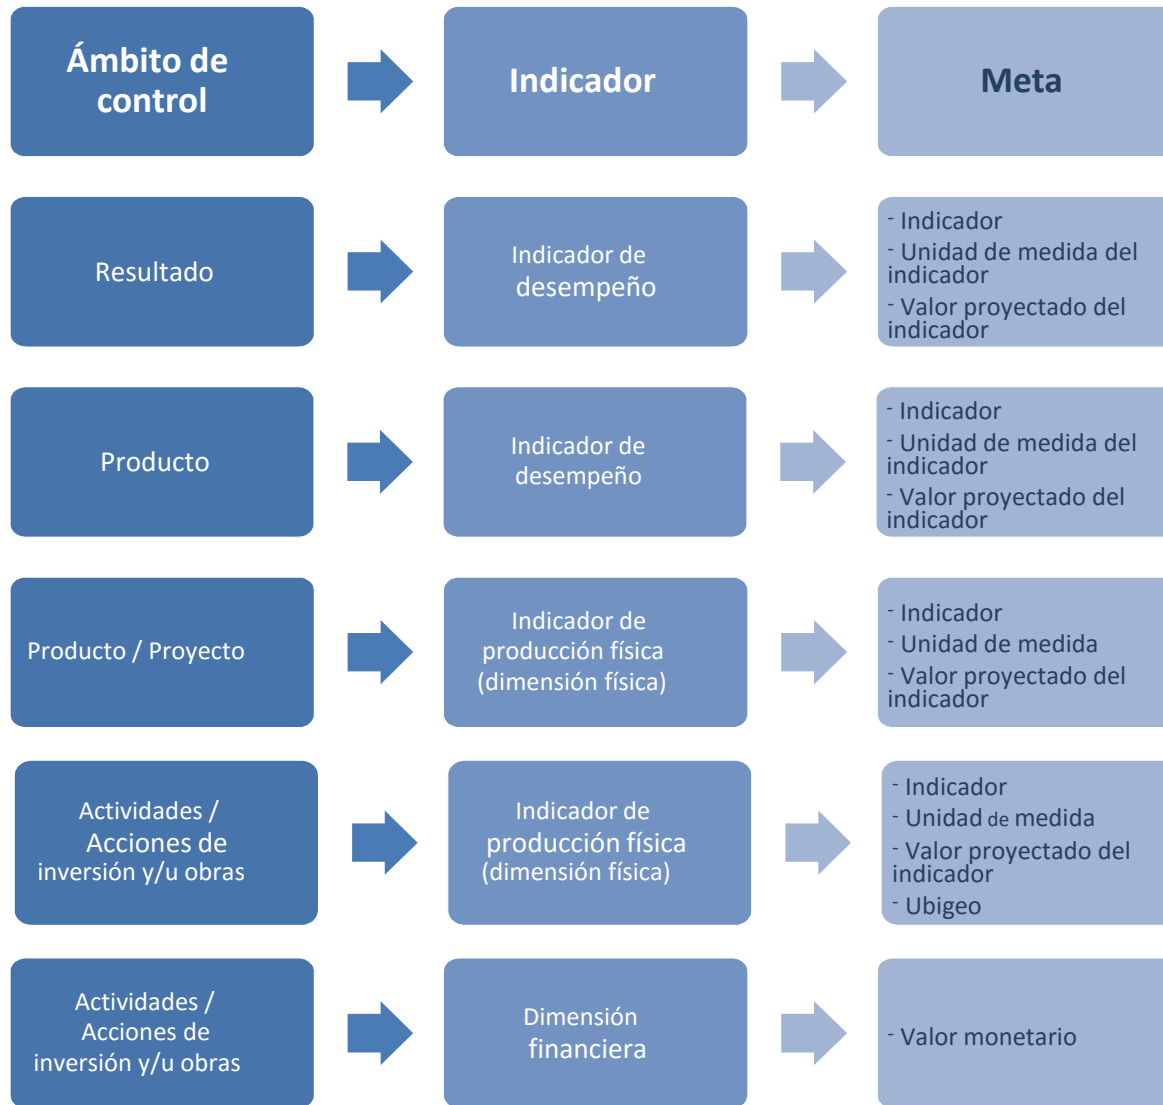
Ámbito de control

Indicador

Meta

Resultado

Indicador de desempeño

- Indicador
- Unidad de medida del indicador
- Valor proyectado del indicador

Producto

Indicador de desempeño

- Indicador
- Unidad de medida del indicador
- Valor proyectado del indicador

Producto / Proyecto

Indicador de producción física (dimensión física)

- Indicador
- Unidad de medida
- Valor proyectado del indicador

Actividades / Acciones de inversión y/u obras

Indicador de producción física (dimensión física)

- Indicador
- Unidad de medida
- Valor proyectado del indicador
- Ubigeo

Actividades / Acciones de inversión y/u obras

Dimensión financiera

- Valor monetario